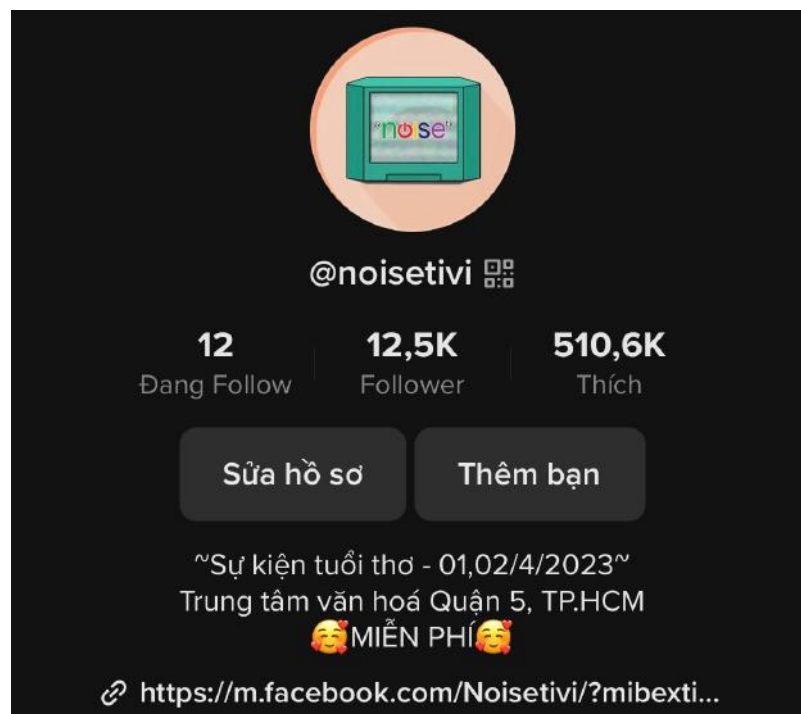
"noise"

@noisetivi

12
Đang Follow

12,5K
Follower

510,6K
Thích

Sửa hồ sơ

Thêm bạn

~Sự kiện tuổi thơ - 01,02/4/2023~
Trung tâm văn hoá Quận 5, TP.HCM
🥰MIỄN PHÍ🥰

https://m.facebook.com/Noisetivi/?mibexti...